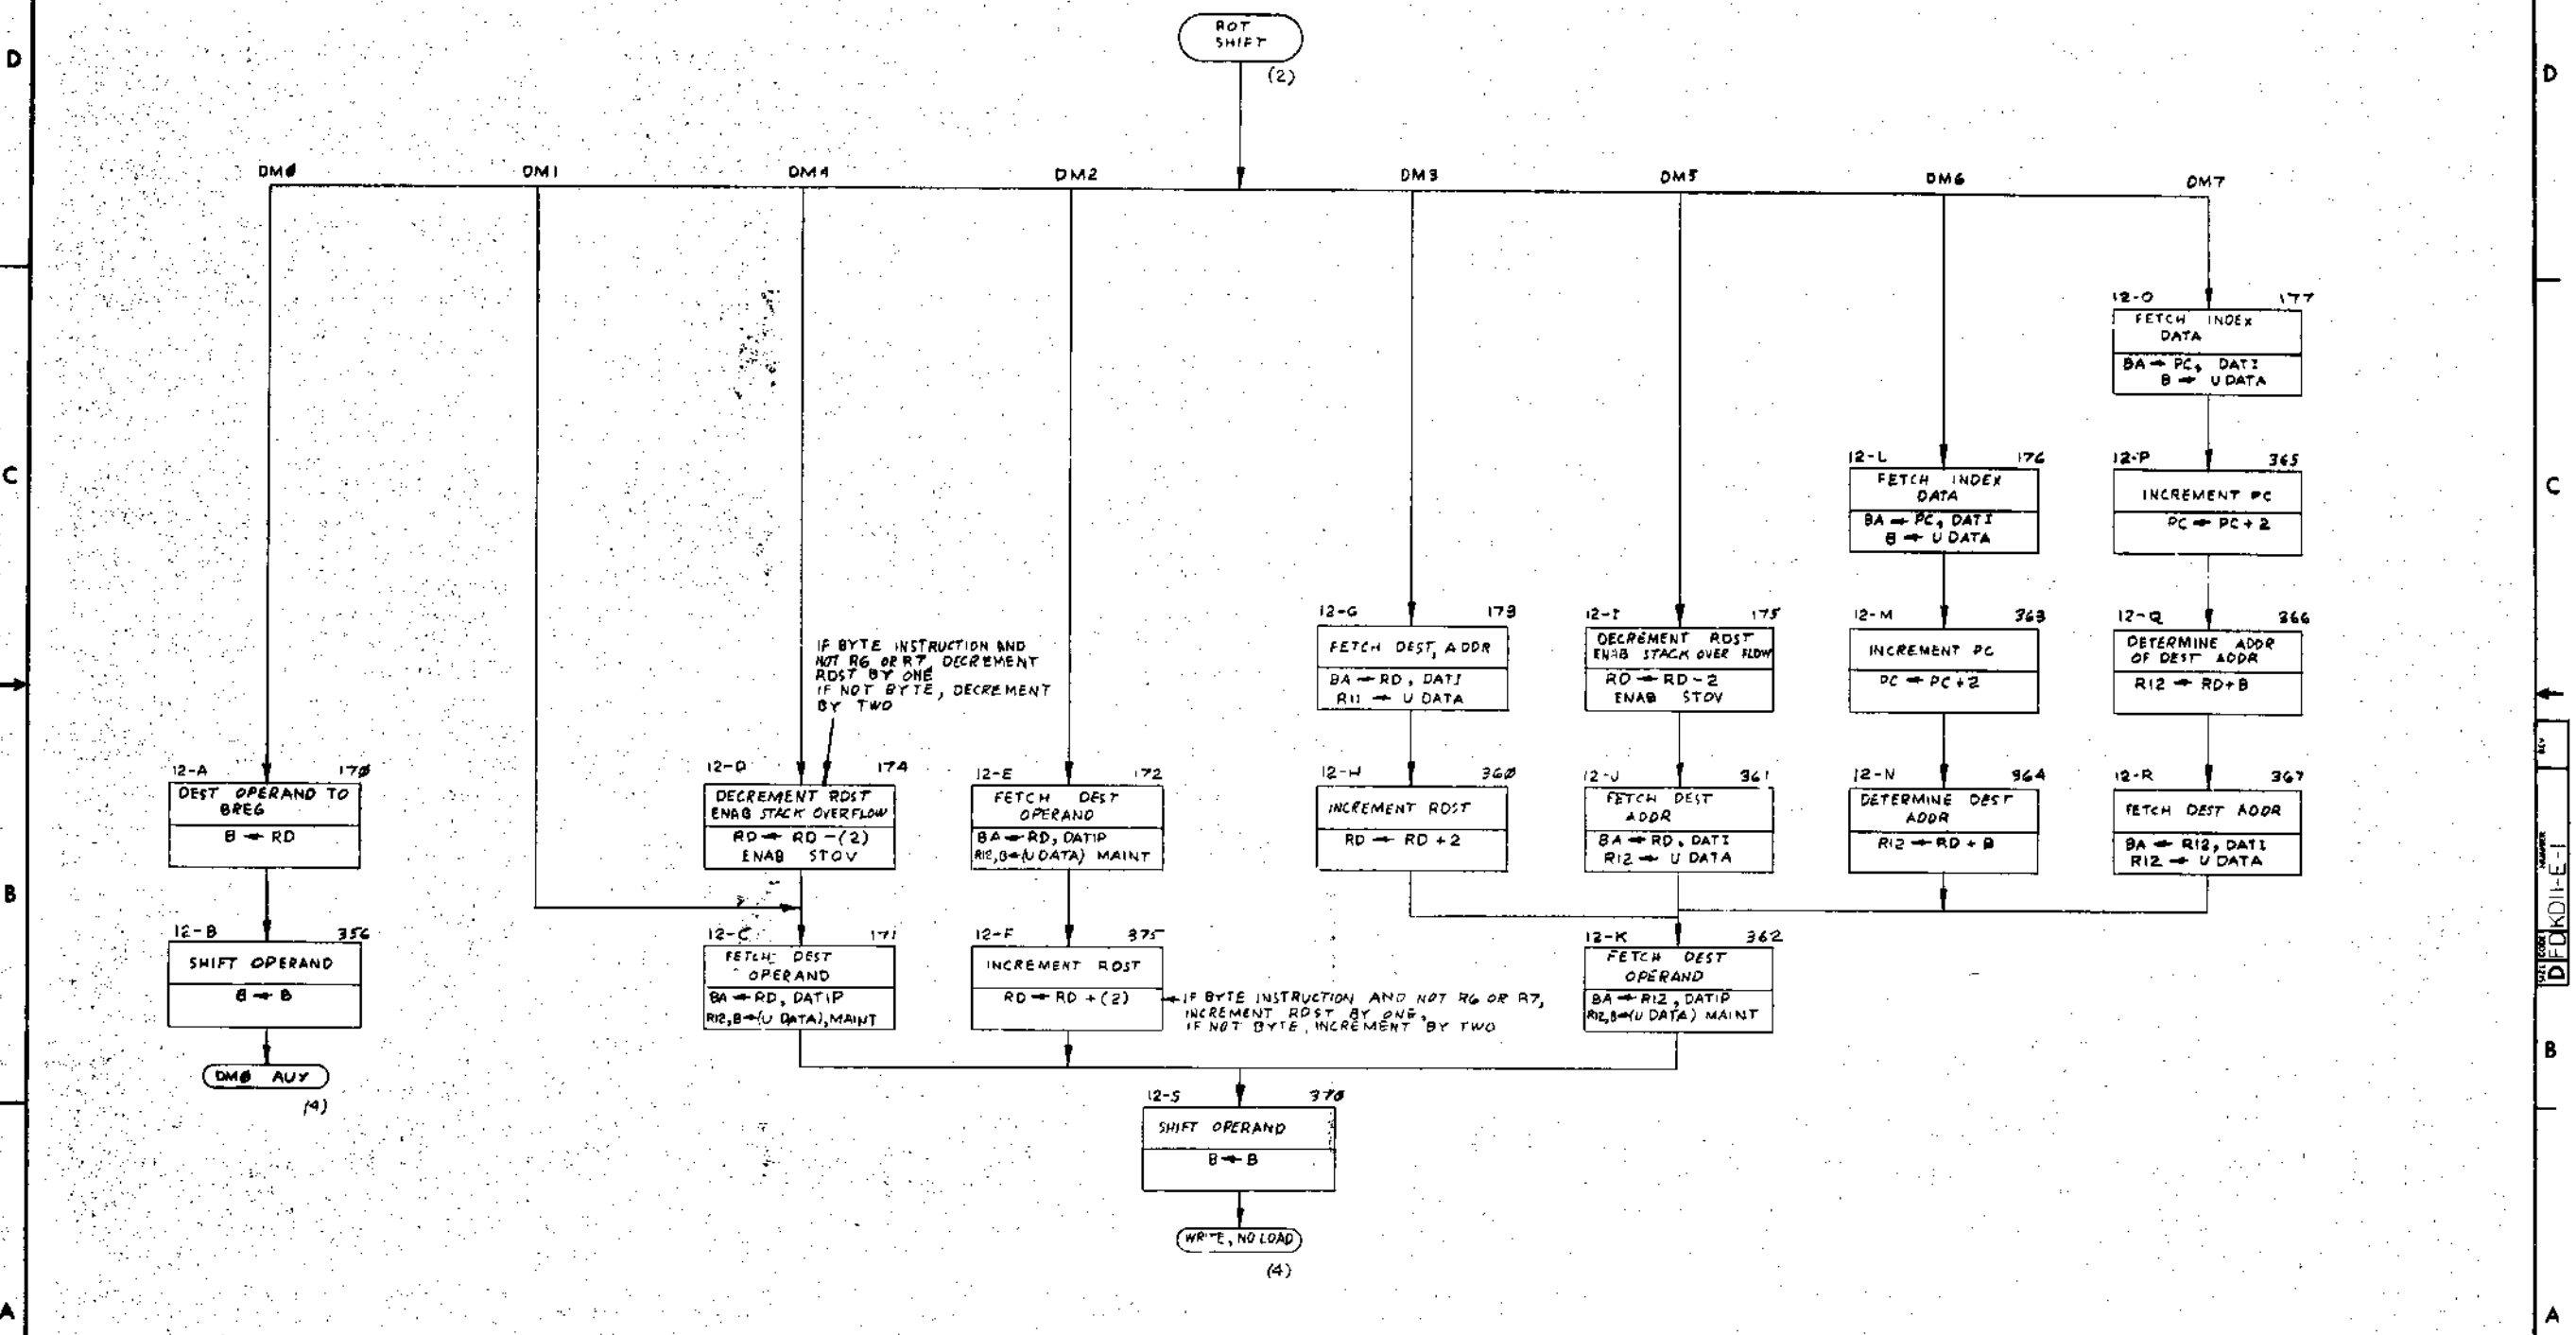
D

ROT SHIFT

(2)

DMØ DM1 DM4 DM2 DM3 DM5 DM6 DM7

12-O 177
FETCH INDEX DATA
BA ← PC, DATI
B ← U DATA

C

12-L 176
FETCH INDEX DATA
BA ← PC, DATI
B ← U DATA

12-P 365
INCREMENT PC
PC ← PC + 2

12-G 173
FETCH DEST ADDR
BA ← RD, DATI
R11 ← U DATA

12-I 175
DECREMENT RDST
ENAB STACK OVER FLOW
RD ← RD - 2
ENAB STOV

12-M 363
INCREMENT PC
PC ← PC + 2

12-Q 366
DETERMINE ADDR OF DEST ADDR
R12 ← RD + B

IF BYTE INSTRUCTION AND NOT R6 OR R7, DECREMENT RDST BY ONE
IF NOT BYTE, DECREMENT BY TWO

12-A 170
DEST OPERAND TO BREG
B ← RD

12-D 174
DECREMENT RDST
ENAB STACK OVERFLOW
RD ← RD -(2)
ENAB STOV

12-E 172
FETCH DEST OPERAND
BA ← RD, DATIP
R12, B ← (U DATA) MAINT

12-H 360
INCREMENT RDST
RD ← RD + 2

12-J 361
FETCH DEST ADDR
BA ← RD, DATI
R12 ← U DATA

12-N 364
DETERMINE DEST ADDR
R12 ← RD + B

12-R 367
FETCH DEST ADDR
BA ← R12, DATI
R12 ← U DATA

B

12-B 356
SHIFT OPERAND
B ← B

12-C 171
FETCH DEST OPERAND
BA ← RD, DATIP
R12, B ← (U DATA), MAINT

12-F 375
INCREMENT RDST
RD ← RD + (2)

IF BYTE INSTRUCTION AND NOT R6 OR R7, INCREMENT RDST BY ONE,
IF NOT BYTE, INCREMENT BY TWO

12-K 362
FETCH DEST OPERAND
BA ← R12, DATIP
R12, B ← (U DATA) MAINT

DMØ AUX
(4)

12-S 370
SHIFT OPERAND
B ← B

WRITE, NO LOAD
(4)

A

D
C
B
A

D FD KD11-E-1